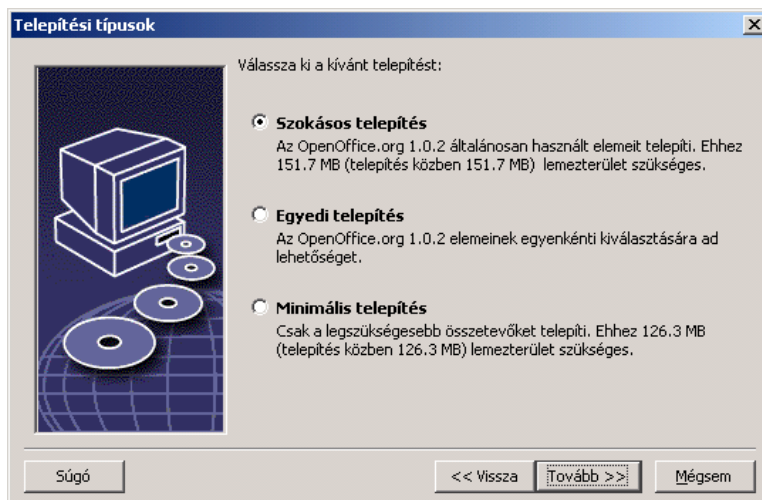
Telepítési típusok

Válassza ki a kívánt telepítést:

Szokásos telepítés
Az OpenOffice.org 1.0.2 általánosan használt elemeit telepíti. Ehhez 151.7 MB (telepítés közben 151.7 MB) lemezterület szükséges.

Egyedi telepítés
Az OpenOffice.org 1.0.2 elemeinek egyenkénti kiválasztására ad lehetőséget.

Minimális telepítés
Csak a legszükségesebb összetevőket telepíti. Ehhez 126.3 MB (telepítés közben 126.3 MB) lemezterület szükséges.

Súgó

<< Vissza

Tovább >>

Mégsem